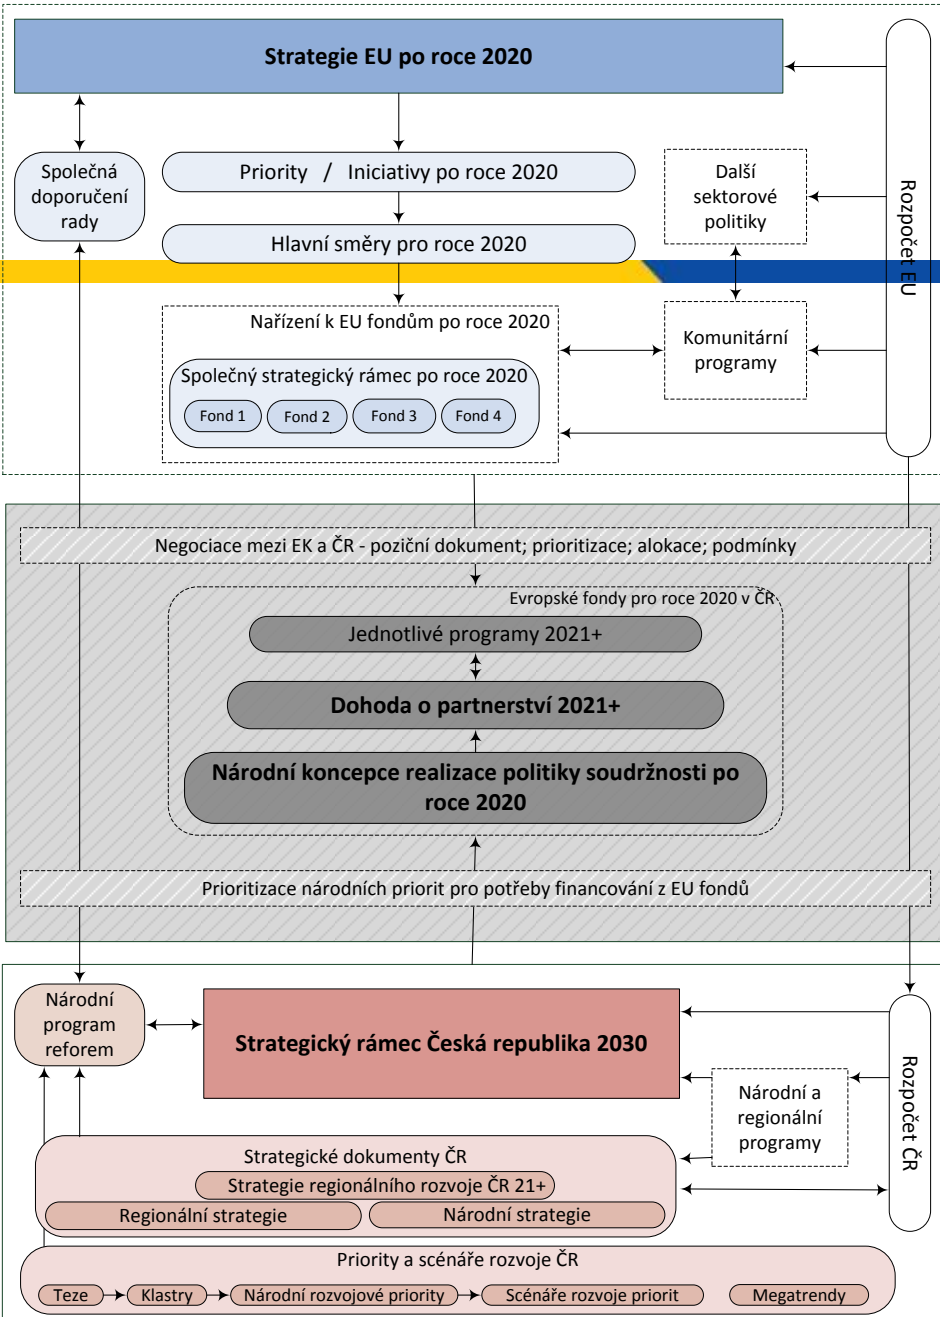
Strategie EU po roce 2020

Společná doporučení rady

Priority / Iniciativy po roce 2020

Hlavní směry pro roce 2020

Další sektorové politiky

Rozpočet EU

Nařízení k EU fondům po roce 2020

Společný strategický rámec po roce 2020

Fond 1 Fond 2 Fond 3 Fond 4

Komunitární programy

Negociace mezi EK a ČR - poziční dokument; prioritizace; alokace; podmínky

Evropské fondy pro roce 2020 v ČR

Jednotlivé programy 2021+

Dohoda o partnerství 2021+

Národní koncepce realizace politiky soudržnosti po roce 2020

Prioritizace národních priorit pro potřeby financování z EU fondů

Národní program reforem

Strategický rámec Česká republika 2030

Národní a regionální programy

Rozpočet ČR

Strategické dokumenty ČR

Strategie regionálního rozvoje ČR 21+

Regionální strategie

Národní strategie

Priority a scénáře rozvoje ČR

Teze Klastry Národní rozvojové priority Scénáře rozvoje priorit Megatrendy